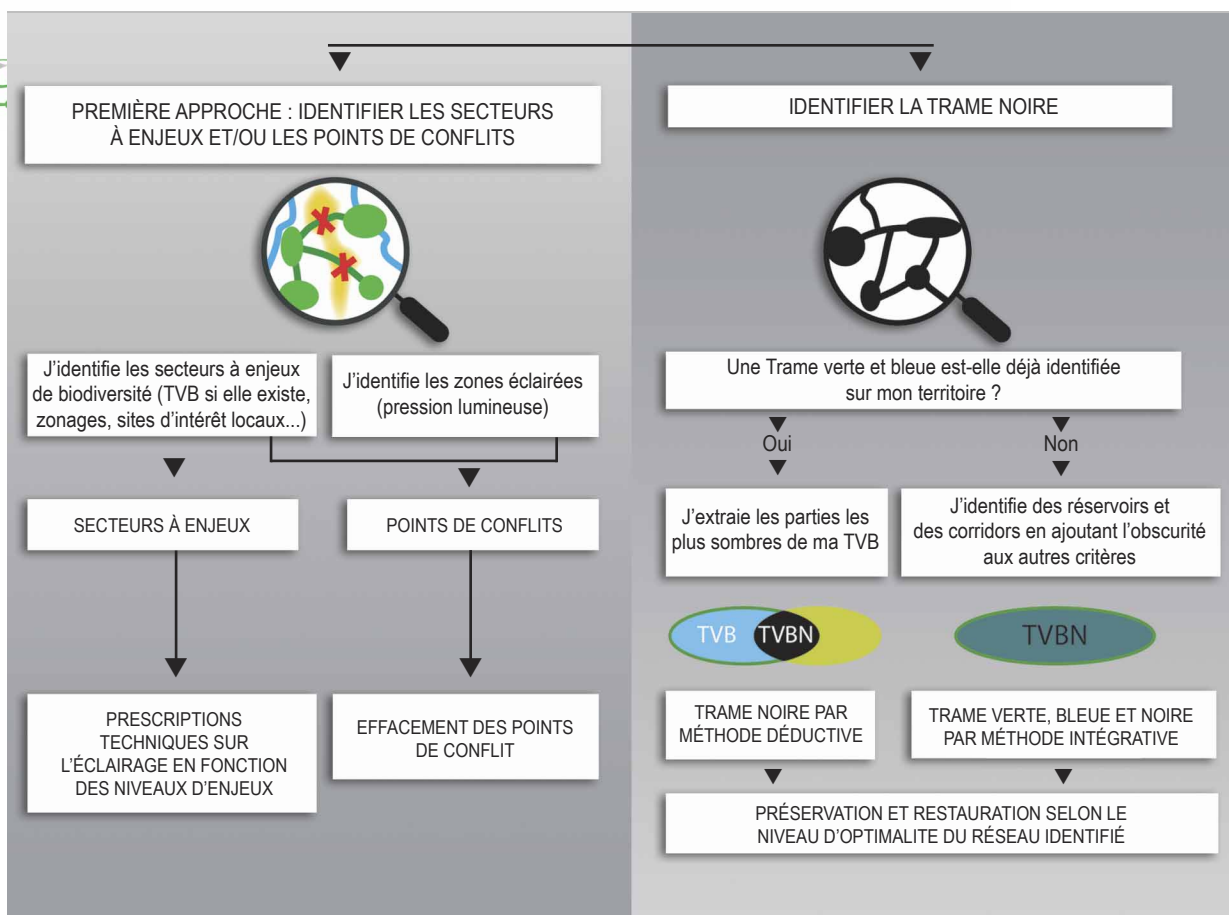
PREMIÈRE APPROCHE : IDENTIFIER LES SECTEURS À ENJEUX ET/OU LES POINTS DE CONFLITS

J'identifie les secteurs à enjeux de biodiversité (TVB si elle existe, zonages, sites d'intérêt locaux...)

J'identifie les zones éclairées (pression lumineuse)

SECTEURS À ENJEUX

POINTS DE CONFLITS

PRESCRIPTIONS TECHNIQUES SUR L'ÉCLAIRAGE EN FONCTION DES NIVEAUX D'ENJEUX

EFFACEMENT DES POINTS DE CONFLIT

IDENTIFIER LA TRAME NOIRE

Une Trame verte et bleue est-elle déjà identifiée sur mon territoire ?

Oui

Non

J'extraie les parties les plus sombres de ma TVB

J'identifie des réservoirs et des corridors en ajoutant l'obscurité aux autres critères

TVB TVBN

TVBN

TRAME NOIRE PAR MÉTHODE DÉDUCTIVE

TRAME VERTE, BLEUE ET NOIRE PAR MÉTHODE INTÉGRATIVE

PRÉSERVATION ET RESTAURATION SELON LE NIVEAU D'OPTIMALITE DU RÉSEAU IDENTIFIÉ